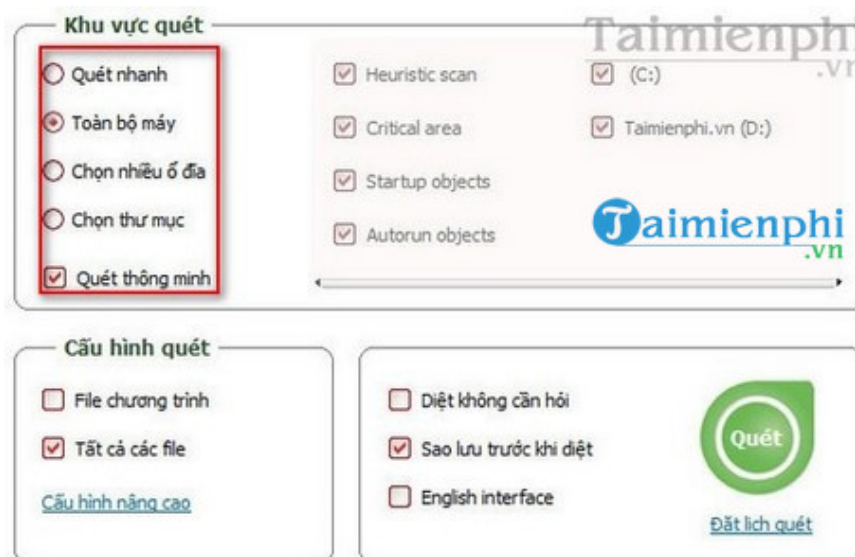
Khu vực quét

Quét nhanh
Toàn bộ máy
Chọn nhiều ổ đĩa
Chọn thư mục
Quét thông minh

Heuristic scan
Critical area
Startup objects
Autorun objects

(C:)
Taimienphi.vn (D:)

Taimienphi.vn

Taimienphi.vn

Cấu hình quét

File chương trình
Tất cả các file
Cấu hình nâng cao

Diệt không cần hỏi
Sao lưu trước khi diệt
English interface

Quét
Đặt lịch quét